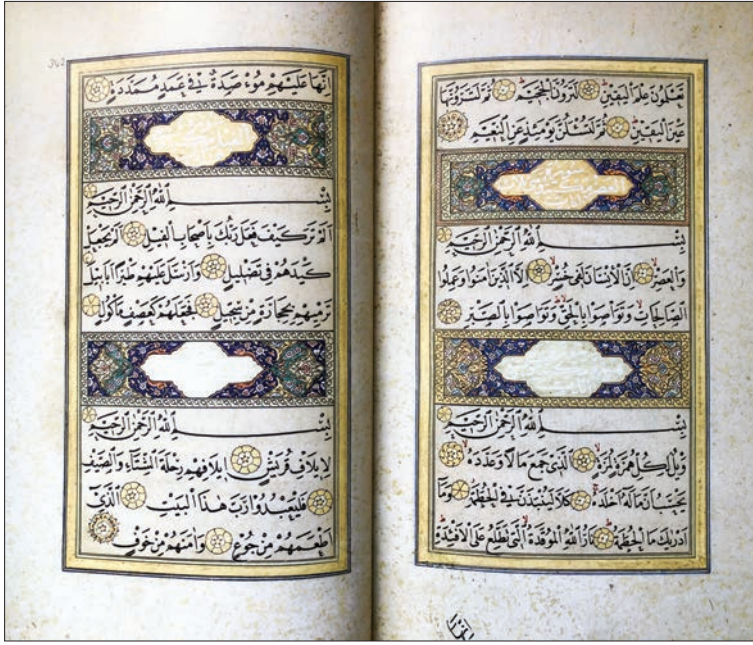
٧٤٥

إِنَّهَا عَلَيْهِم مُّؤْصَدَةٌ فِي عَمَدٍ مُّمَدَّدَةٍ

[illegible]

بِسْمِ اللَّهِ الرَّحْمَٰنِ الرَّحِيمِ
أَلَمْ تَرَ كَيْفَ فَعَلَ رَبُّكَ بِأَصْحَابِ الْفِيلِ أَلَمْ يَجْعَلْ كَيْدَهُمْ فِي تَضْلِيلٍ وَأَرْسَلَ عَلَيْهِمْ طَيْرًا أَبَابِيلَ تَرْمِيهِم بِحِجَارَةٍ مِّن سِجِّيلٍ فَجَعَلَهُمْ كَعَصْفٍ مَّأْكُولٍ

بِسْمِ اللَّهِ الرَّحْمَٰنِ الرَّحِيمِ
لِإِيلَافِ قُرَيْشٍ إِيلَافِهِمْ رِحْلَةَ الشِّتَاءِ وَالصَّيْفِ فَلْيَعْبُدُوا رَبَّ هَٰذَا الْبَيْتِ الَّذِي أَطْعَمَهُم مِّن جُوعٍ وَآمَنَهُم مِّنْ خَوْفٍ

تَعْلَمُونَ عِلْمَ الْيَقِينِ لَتَرَوُنَّ الْجَحِيمَ ثُمَّ لَتَرَوُنَّهَا عَيْنَ الْيَقِينِ ثُمَّ لَتُسْأَلُنَّ يَوْمَئِذٍ عَنِ النَّعِيمِ

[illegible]

بِسْمِ اللَّهِ الرَّحْمَٰنِ الرَّحِيمِ
وَالْعَصْرِ إِنَّ الْإِنسَانَ لَفِي خُسْرٍ إِلَّا الَّذِينَ آمَنُوا وَعَمِلُوا الصَّالِحَاتِ وَتَوَاصَوْا بِالْحَقِّ وَتَوَاصَوْا بِالصَّبْرِ

بِسْمِ اللَّهِ الرَّحْمَٰنِ الرَّحِيمِ
وَيْلٌ لِّكُلِّ هُمَزَةٍ لُّمَزَةٍ الَّذِي جَمَعَ مَالًا وَعَدَّدَهُ يَحْسَبُ أَنَّ مَالَهُ أَخْلَدَهُ كَلَّا لَيُنبَذَنَّ فِي الْحُطَمَةِ وَمَا أَدْرَاكَ مَا الْحُطَمَةُ نَارُ اللَّهِ الْمُوقَدَةُ الَّتِي تَطَّلِعُ عَلَى الْأَفْئِدَةِ

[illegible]